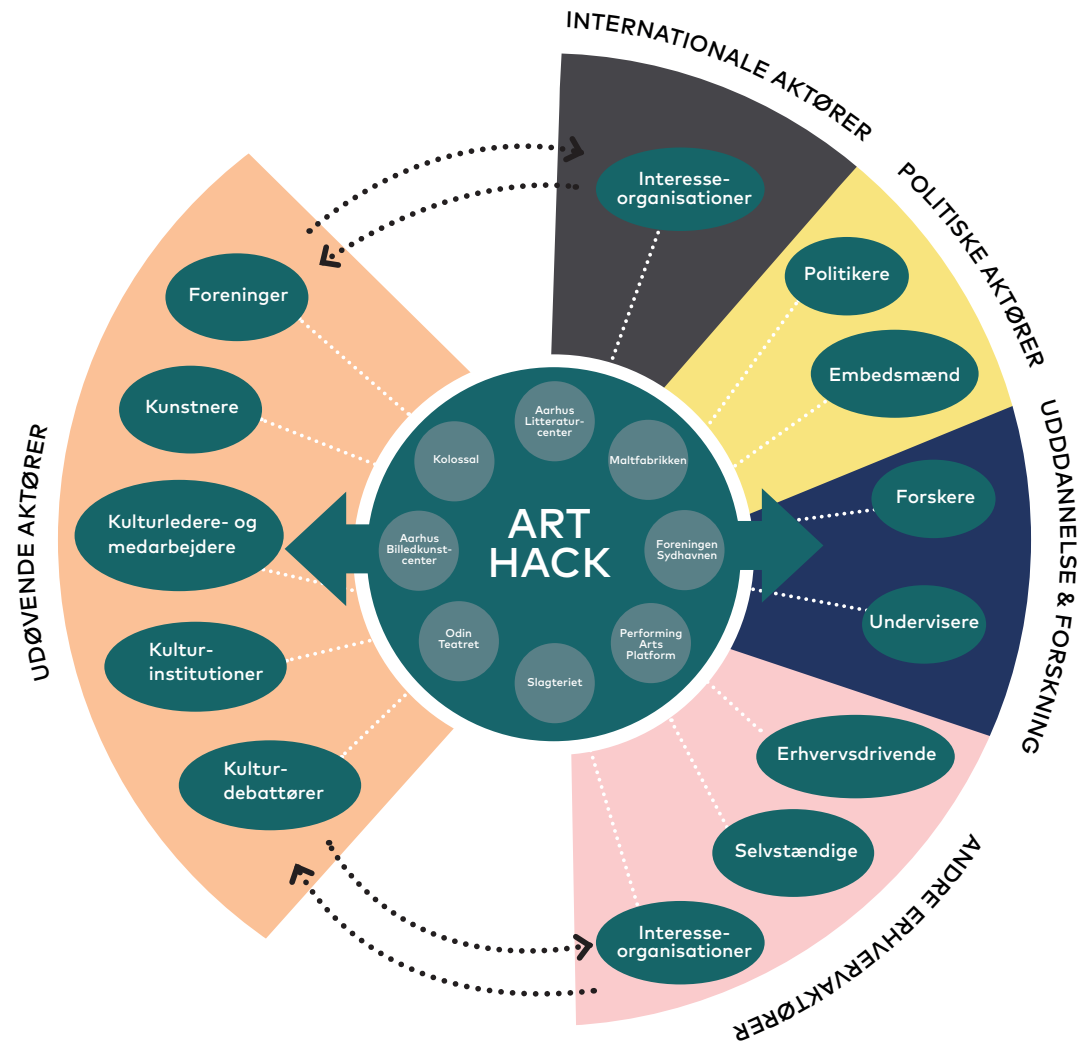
INTERNATIONALE AKTØRER

Interesse-organisationer

POLITISKE AKTØRER

Politikere

Embedsmænd

UDDANNELSE & FORSKNING

Forskere

Undervisere

ANDRE ERHVERVAKTØRER

Erhvervsdrivende

Selvstændige

Interesse-organisationer

UDØVENDE AKTØRER

Foreninger

Kunstnere

Kulturledere- og medarbejdere

Kultur-institutioner

Kultur-debattører

ART HACK

Aarhus Litteratur-center

Maltfabrikken

Foreningen Sydhavnen

Performing Arts Platform

Slagteriet

Odin Teatret

Aarhus Billedkunst-center

Kolossal